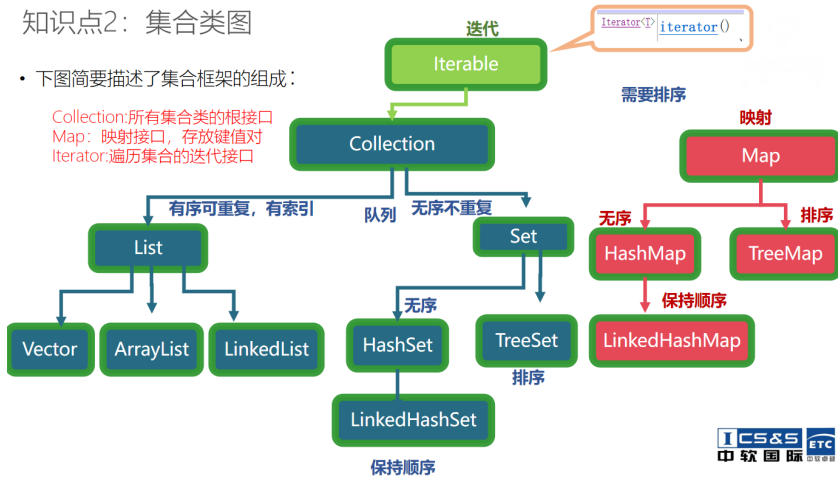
知识点2：集合类图

• 下图简要描述了集合框架的组成：

Collection:所有集合类的根接口
Map：映射接口，存放键值对
Iterator:遍历集合的迭代接口

迭代

Iterable

Iterator<T> iterator()

需要排序

Collection

映射

Map

有序可重复，有索引

队列

无序不重复

List

Set

无序

排序

HashMap

TreeMap

保持顺序

LinkedHashMap

无序

Vector

ArrayList

LinkedList

HashSet

TreeSet

排序

LinkedHashSet

保持顺序

ICS&S ETC
中软国际